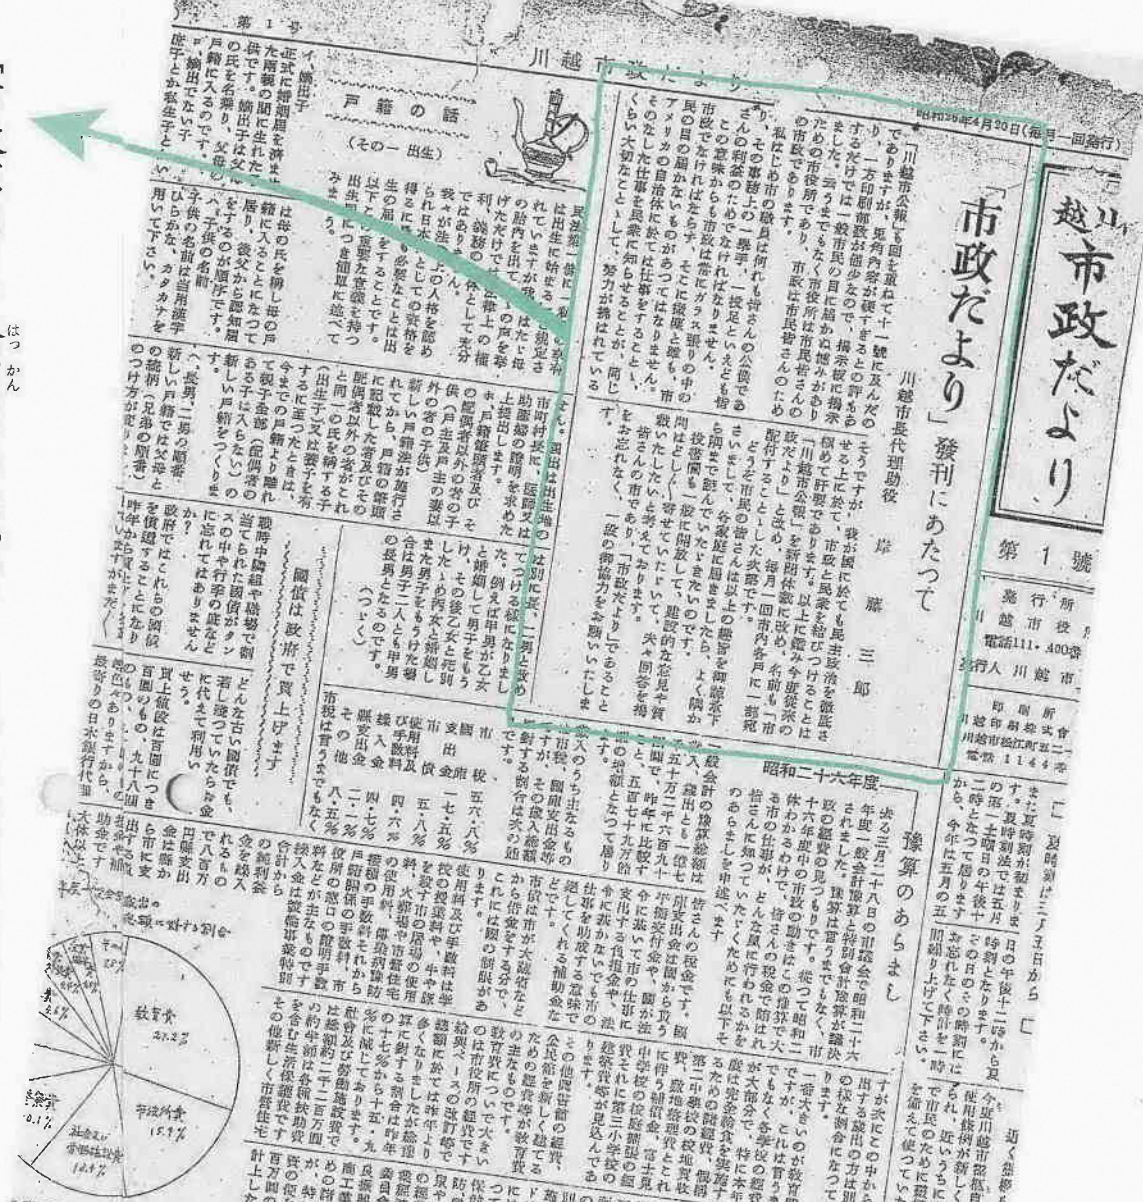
第 1 号

川越市政だより

昭和26年4月20日(毎月一回発行)

川越市政だより

第 1 號

発行所
川越市役所
電話111・400番
発行人 川越市

印刷所
川越印刷株式会社
川越市松江町二ノ
電話 1144番

「市政だより」発刊にあたつて

川越市長代理助役 岸 藤 三 郎

「川越市公報」も回を重ねて十一號に及んだのでありますが、兎角内容が硬すぎるとの評もあり、一方印刷部数が僅少なので、掲示板に掲示するだけでは一般市民の目に届かぬ憾みがありました。云うまでもなく市役所は市民皆さんのための市役所であり、市政は市民皆さんのための市政であります。

私はじめ市の職員は何れも皆さんの公僕であり、その事務上の一挙手、一投足といえども皆さんの税金からまかなわれているのでありますから、その意味からも市政は常にガラス張りの中の市政でなければなりません。そこに役所と市民の目の届かないものがあつてはなりません。アメリカの自治体に於ては仕事をするとき、そのなした仕事を民衆に知らせることが、同じくらい大切なこと〻して、努力が払われている

そうですが、我が國に於ても民主政治を徹底せる上に於て、市政と民衆を結びつけることは極めて肝要であります。以上に鑑み今回従来の「川越市公報」を新聞体裁に改め、名前も「市政だより」と改め、毎月一回市内各戸に一部宛配付することにした次第です。

どうぞ市民の皆さんは以上の趣旨を御諒承下さいまして、各家庭に届きましたら、よく隅から隅まで読んでいたゞきたいのです。

投書欄も一般に開放して、建設的な意見や質問はどしどし寄せていたゞいて、夫々回答を掲載いたしたいと考えております。

皆さんの市であり、「市政だより」であることをお忘れなく、一段の御協力をお願いいたします。

戸籍の話

(その一 出生)

イ、嫡出子
正式に婚姻届を済ました両親の間に生れた子供です。嫡出子は父の氏を名乗り、父母の戸籍に入るのです。

ロ、嫡出でない子
庶子とか私生子とは母の氏を称し母の戸籍に入ることになって居り、後父から認知届をすることが順序です。

ハ、子供の名前
子供の名前は当用漢字ひらがな、カタカナを用いて下さい。

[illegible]は出生に始まるもので、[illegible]の胎内を出てはじめて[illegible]利、義務の主体として充分ではありませんが、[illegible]我々が法律上の人格を認められ日本人としての資格を得るにも必要なことは出生の届をすることです。以下に重要な意義を持つ出生届につき細目に述べてみます。

届出は出生の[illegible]は別に定める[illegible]又はこれをつける様になります。

市町村長に届出て、医師又は助産婦の証明を求めた上提出します。

戸籍筆頭者及び外の者の子供(例えば甲男が乙女と婚姻して男子をもうけた後、その後乙女と死別し、新しい戸籍法が施行されてから、戸籍の筆頭に記載した者及びその配偶者以外の者がこれと同一の氏を称する子(出生子又は養子を含む)が生じたときは、今までの戸籍から離れて親子全部(配偶者のある子は入らない)の新しい戸籍をつくります。

ニ、長男二男の順番
新しい戸籍では父母との続柄(兄弟の順番)のつけ方が変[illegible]

(つゞく)

國債は政府で買上げます

戦時中隣組や職場で割当てられた國債がタンスの中や行李の底などに忘れてはありませんか。

政府ではこれらの國債を償還することになり昨年から買上げを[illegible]

どんな古い國債でも、もし見つかつたらお金に代えて利用しませう。

買上値段は百円につき百円のもの、九十八円何銭もありますから、銀行窓口へ。長寿の日本銀行代理店へ

予算のあらまし

昭和二十六年度

去る三月二十八日の市議会で昭和二十六年度一般会計予算と特別会計予算が議決されました。予算は言うまでもなく、市の仕事をする上に見つもりであります。従つて昭和二十六年度中の市の動きは、この予算によつて決まるわけで、どんな風に行われるかを皆さんに知つていたゞくためにも以下そのあらましを申述べます。

一般会計の予算総額は歳入、歳出とも一億七千五十万二千四百九十円で、昨年度に比較して五百七十九万円の増額となつて居ります。

歳入のうち主なるものは市税、國庫支出金等ですが、その歳入総額に対する割合は次の通りです。

市税 五六・八%
國庫支出金 一七・五%
使用料及手数料 五・八%
寄附金 四・六%
県支出金 四・七%
繰入金 八・二%
その他

市税は皆さんの税金です。國庫支出金は國から貢う事務交付金や、國が法令に基いて市の仕事に対する負担金で、市の仕事を助成する意味で交付されるものです。

使用料及び手数料は学校の授業料や、市の施設の使用料、戸籍関係の手数料など、市役所の窓口の證明手数料などがその主なるものであります。繰入金は特別会計から繰入れる金の会計から一般会計

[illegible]は國の出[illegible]市の支出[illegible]の八割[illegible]

また夏時刻が始まります。夏時刻は三月の第一土曜日の午後十二時を二十四時となります。五月の五日から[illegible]今年は五月の五日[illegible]お忘れなく時計を一時間繰り進めて下さい。

すが次にこの中から支出する歳出の方は別の様な割合になつております。

一番大きいのが教育費ですが、これは言うまでもなく各学校の経費や、特に本年度は完全給食を実施するための費用が含まれている他、第二中学校の校地買収費、第三小学校の新築費など、教育施設の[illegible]

教育費 21.2%
社会及労働施設費 15.9%

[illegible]市役所の費用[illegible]